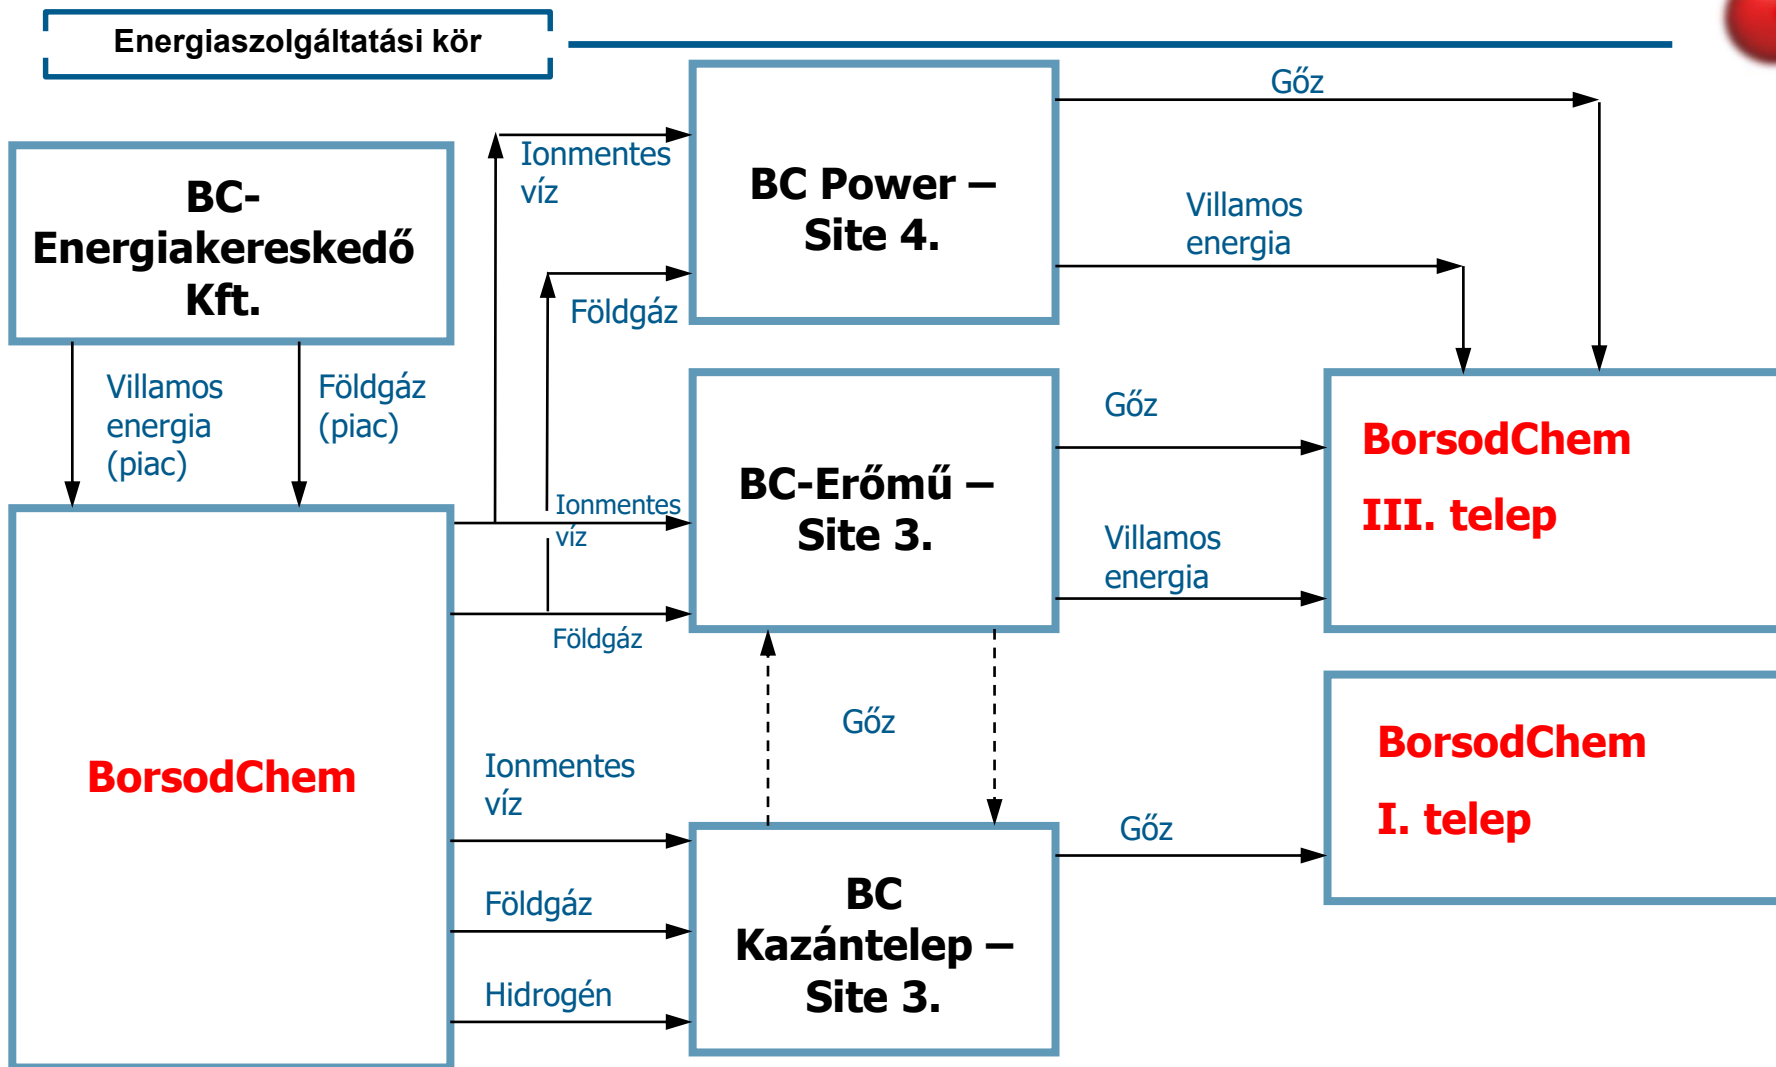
Energiaszolgáltatási kör

BC-Energiakereskedő Kft.

Villamos energia (piac)

Földgáz (piac)

BorsodChem

Ionmentes víz

Földgáz

BC Power – Site 4.

Gőz

Villamos energia

Ionmentes víz

Földgáz

BC-Erőmű – Site 3.

Gőz

Villamos energia

BorsodChem

III. telep

Gőz

Ionmentes víz

Földgáz

Hidrogén

BC Kazántelep – Site 3.

Gőz

BorsodChem

I. telep